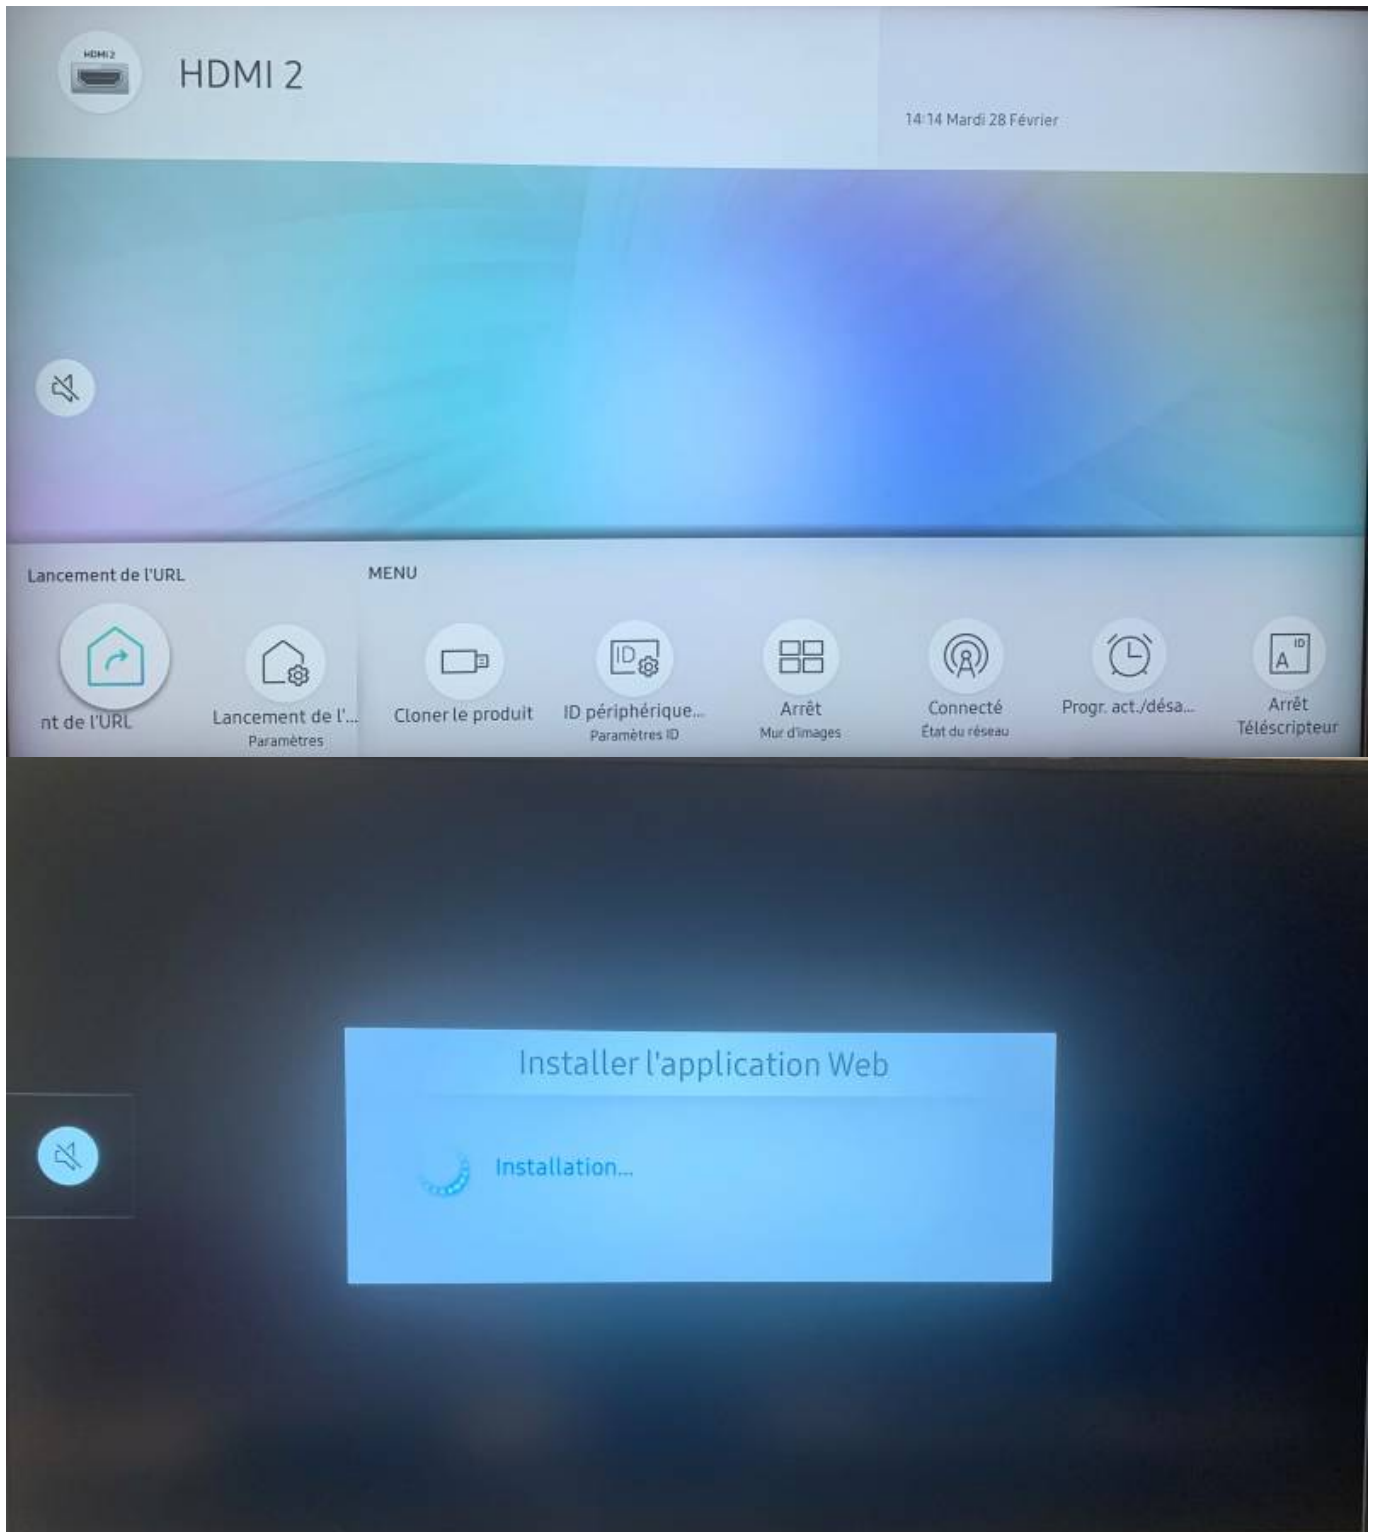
HDMI 2
HDMI 2

14:14 Mardi 28 Février

Lancement de l'URL

MENU

nt de l'URL

Lancement de l'...
Paramètres

Cloner le produit

ID
ID périphérique...
Paramètres ID

Arrêt
Mur d'images

Connecté
État du réseau

Progr. act./désa...

ID
A
Arrêt
Téléscripteur

Installer l'application Web

Installation...